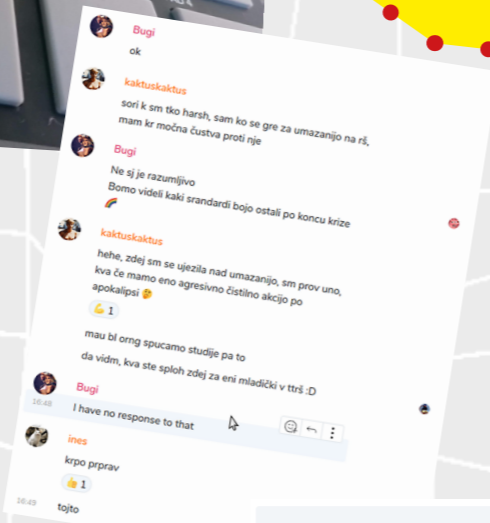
Bugi
ok

kaktuskaktus
sori k sm tko harsh, sam ko se gre za umazanijo na rš, mam kr močna čustva proti nje

Bugi
Ne sj je razumljivo
Bomo videli kaki srandardi bojo ostali po koncu krize

kaktuskaktus
hehe, zdej sm se ujezila nad umazanijo, sm prov uno, kva če mamo eno agresivno čistilno akcijo po apokalipsi
1

mau bl orng spucamo studije pa to

da vidm, kva ste sploh zdej za eni mladički v ttrš :D

Bugi
16:48
I have no response to that

ines
krpo prprav
1

16:49
tojto